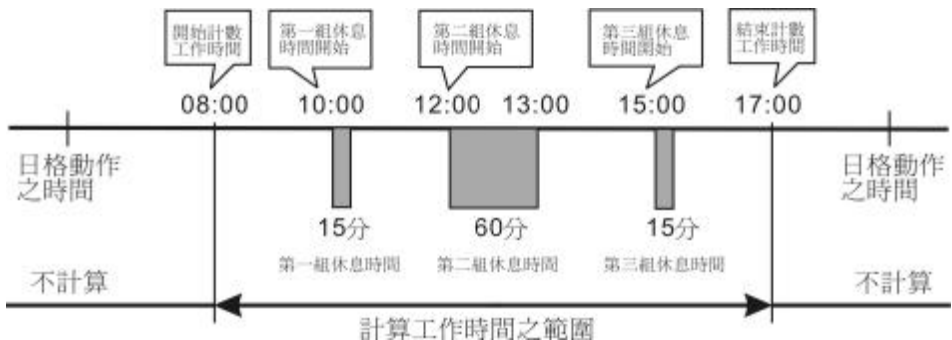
開始計數工作時間

第一組休息時間開始

第二組休息時間開始

第三組休息時間開始

結束計數工作時間

08:00 10:00 12:00 13:00 15:00 17:00

日格動作之時間

日格動作之時間

15分

60分

15分

第一組休息時間

第二組休息時間

第三組休息時間

不計算

不計算

計算工作時間之範圍